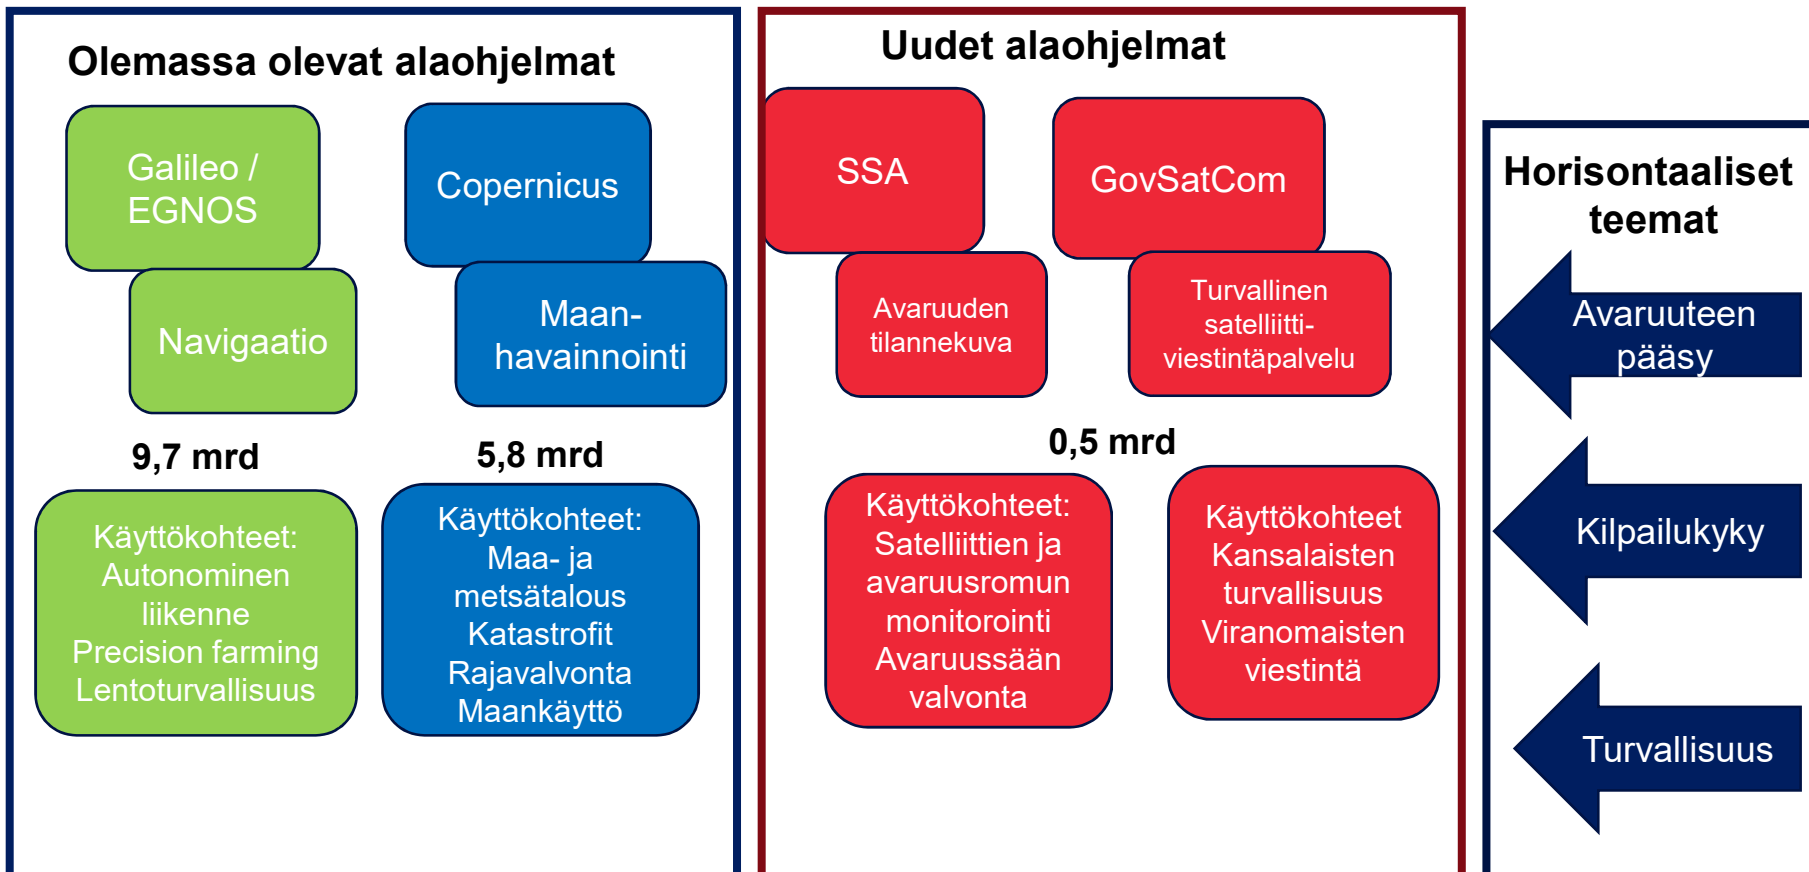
Olemassa olevat alaohjelmat

Galileo / EGNOS

Navigaatio

Copernicus

Maanhavainnointi

9,7 mrd

5,8 mrd

Käyttökohteet:
Autonominen liikenne
Precision farming
Lentoturvallisuus

Käyttökohteet:
Maa- ja metsätalous
Katastrofit
Rajavalvonta
Maankäyttö

Uudet alaohjelmat

SSA

Avaruuden tilannekuva

GovSatCom

Turvallinen satelliittiviestintäpalvelu

0,5 mrd

Käyttökohteet:
Satelliittien ja avaruusromun monitorointi
Avaruussään valvonta

Käyttökohteet
Kansalaisten turvallisuus
Viranomaisten viestintä

Horisontaaliset teemat

Avaruuteen pääsy

Kilpailukyky

Turvallisuus